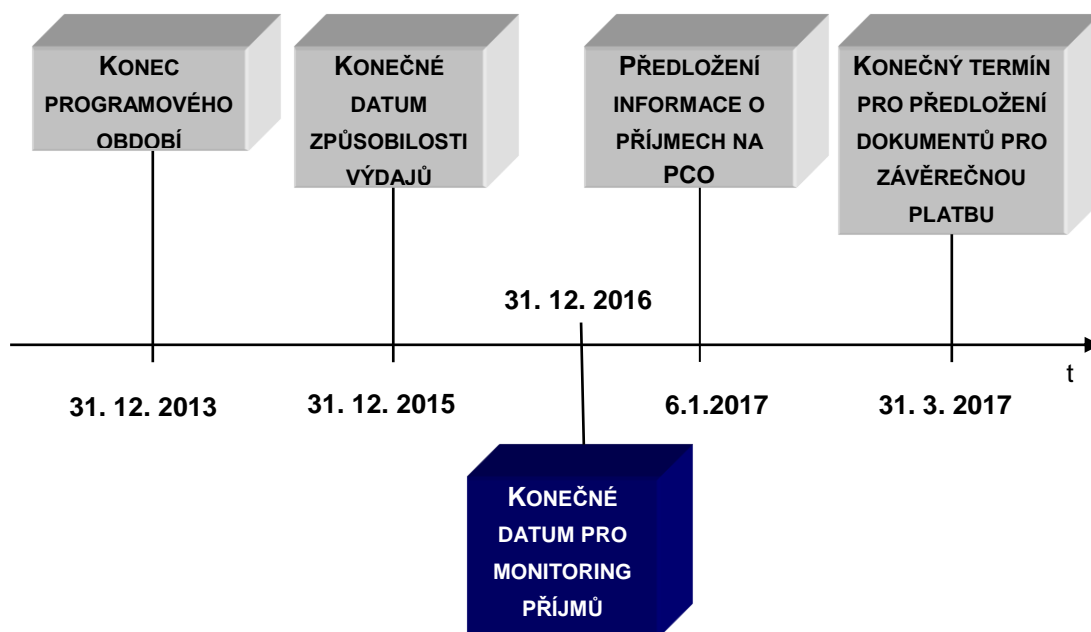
KONEC PROGRAMOVÉHO OBDOBÍ

KONEČNÉ DATUM ZPŮSOBILOSTI VÝDAJŮ

PŘEDLOŽENÍ INFORMACE O PŘÍJMECH NA PCO

KONEČNÝ TERMÍN PRO PŘEDLOŽENÍ DOKUMENTŮ PRO ZÁVĚREČNOU PLATBU

31. 12. 2016

t

31. 12. 2013

31. 12. 2015

6.1.2017

31. 3. 2017

KONEČNÉ DATUM PRO MONITORING PŘÍJMŮ